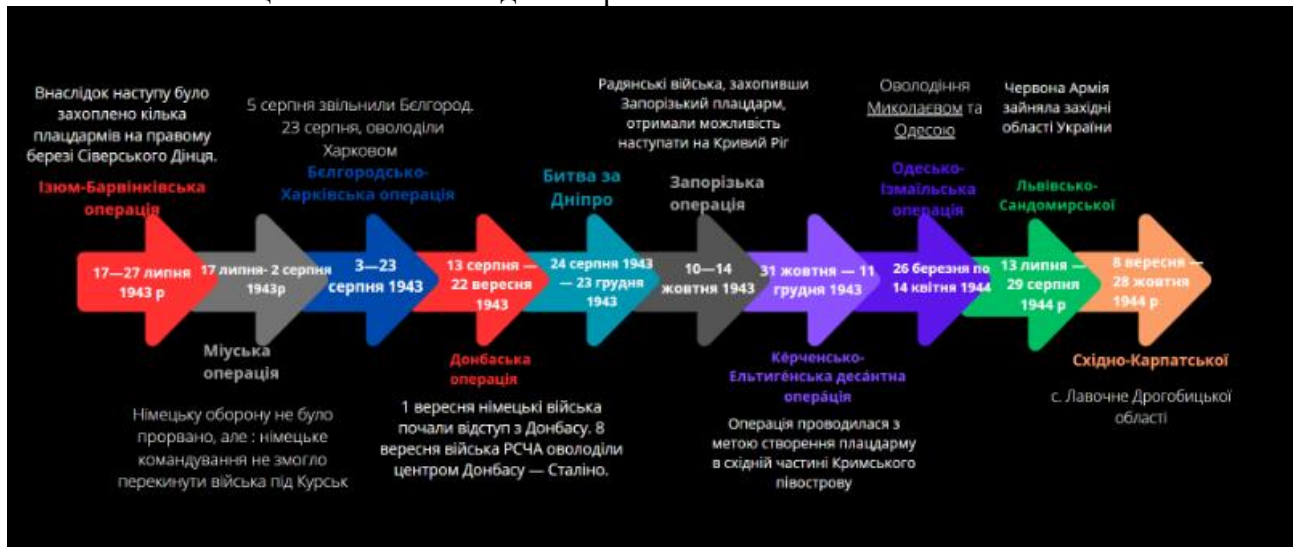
Внаслідок наступу було захоплено кілька плацдармів на правому березі Сіверського Дінця.

Ізюм-Барвінківська операція

5 серпня звільнили Бєлгород. 23 серпня, оволоділи Харковом

Бєлгородсько-Харківська операція

Битва за Дніпро

Радянські війська, захопивши Запорізький плацдарм, отримали можливість наступати на Кривий Ріг

Запорізька операція

Оволодіння Миколаєвом та Одесою

Одесько-Ізмаїльська операція

Червона Армія зайняла західні області України

Львівсько-Сандомирської

17—27 липня 1943 р

17 липня- 2 серпня 1943р

3—23 серпня 1943

13 серпня — 22 вересня 1943

24 серпня 1943 — 23 грудня 1943

10—14 жовтня 1943

31 жовтня — 11 грудня 1943

26 березня по 14 квітня 1944

13 липня — 29 серпня 1944 р

8 вересня — 28 жовтня 1944 р

Міуська операція

Німецьку оборону не було прорвано, але : німецьке командування не змогло перекинути війська під Курськ

Донбаська операція

1 вересня німецькі війська почали відступ з Донбасу. 8 вересня війська РСЧА оволоділи центром Донбасу — Сталіно.

Керченсько-Ельтигенська десантна операція

Операція проводилася з метою створення плацдарму в східній частині Кримського півострову

Східно-Карпатської

с. Лавочне Дрогобицької області